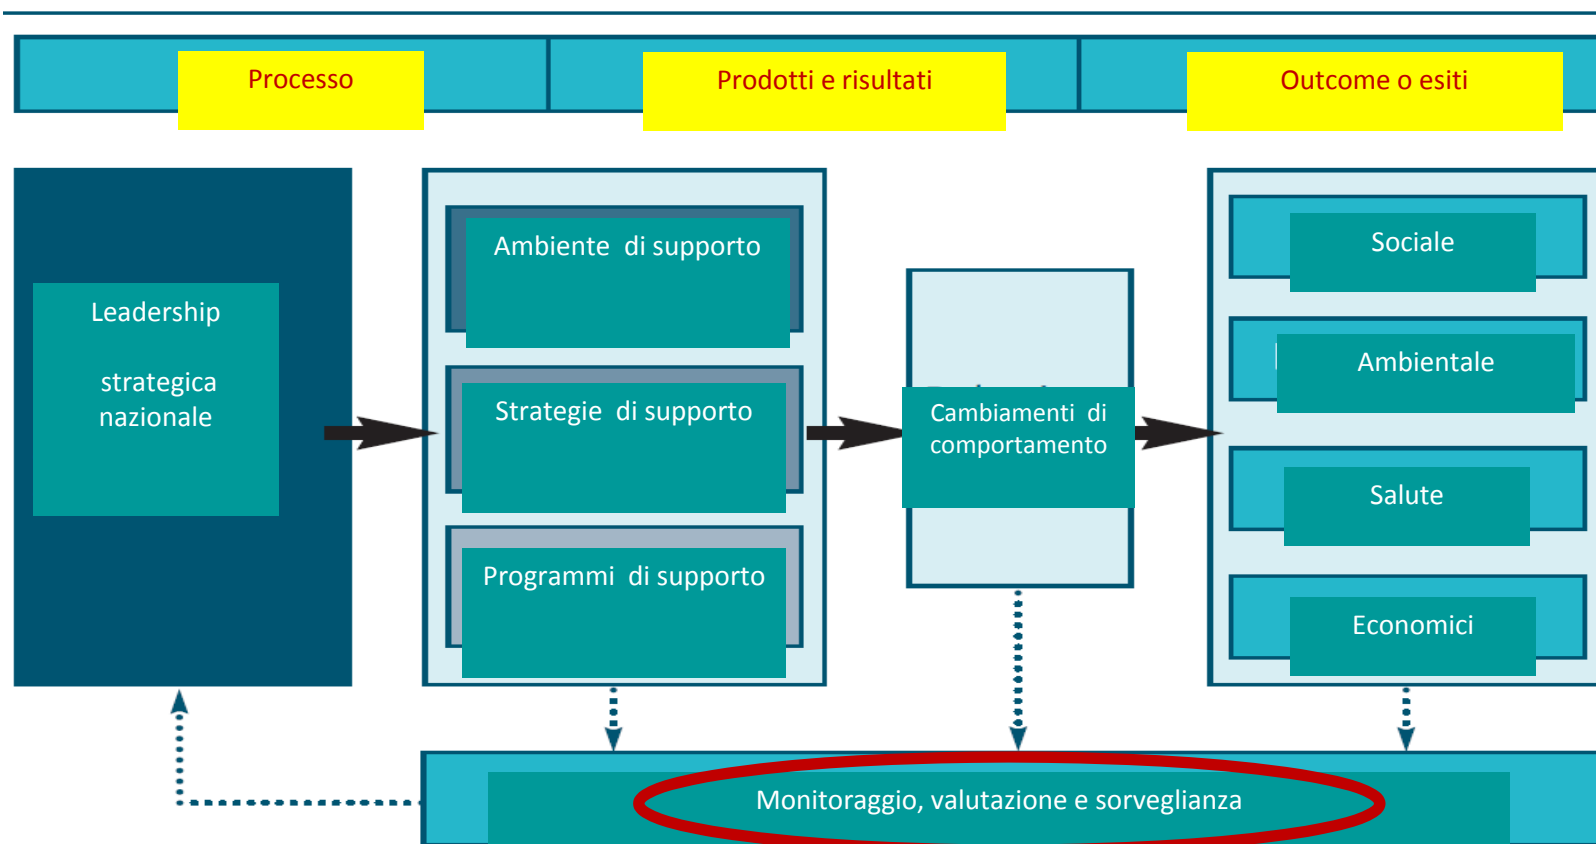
Processo

Prodotti e risultati

Outcome o esiti

Leadership

strategica nazionale

Ambiente di supporto

Strategie di supporto

Programmi di supporto

Cambiamenti di comportamento

Sociale

Ambientale

Salute

Economici

Monitoraggio, valutazione e sorveglianza